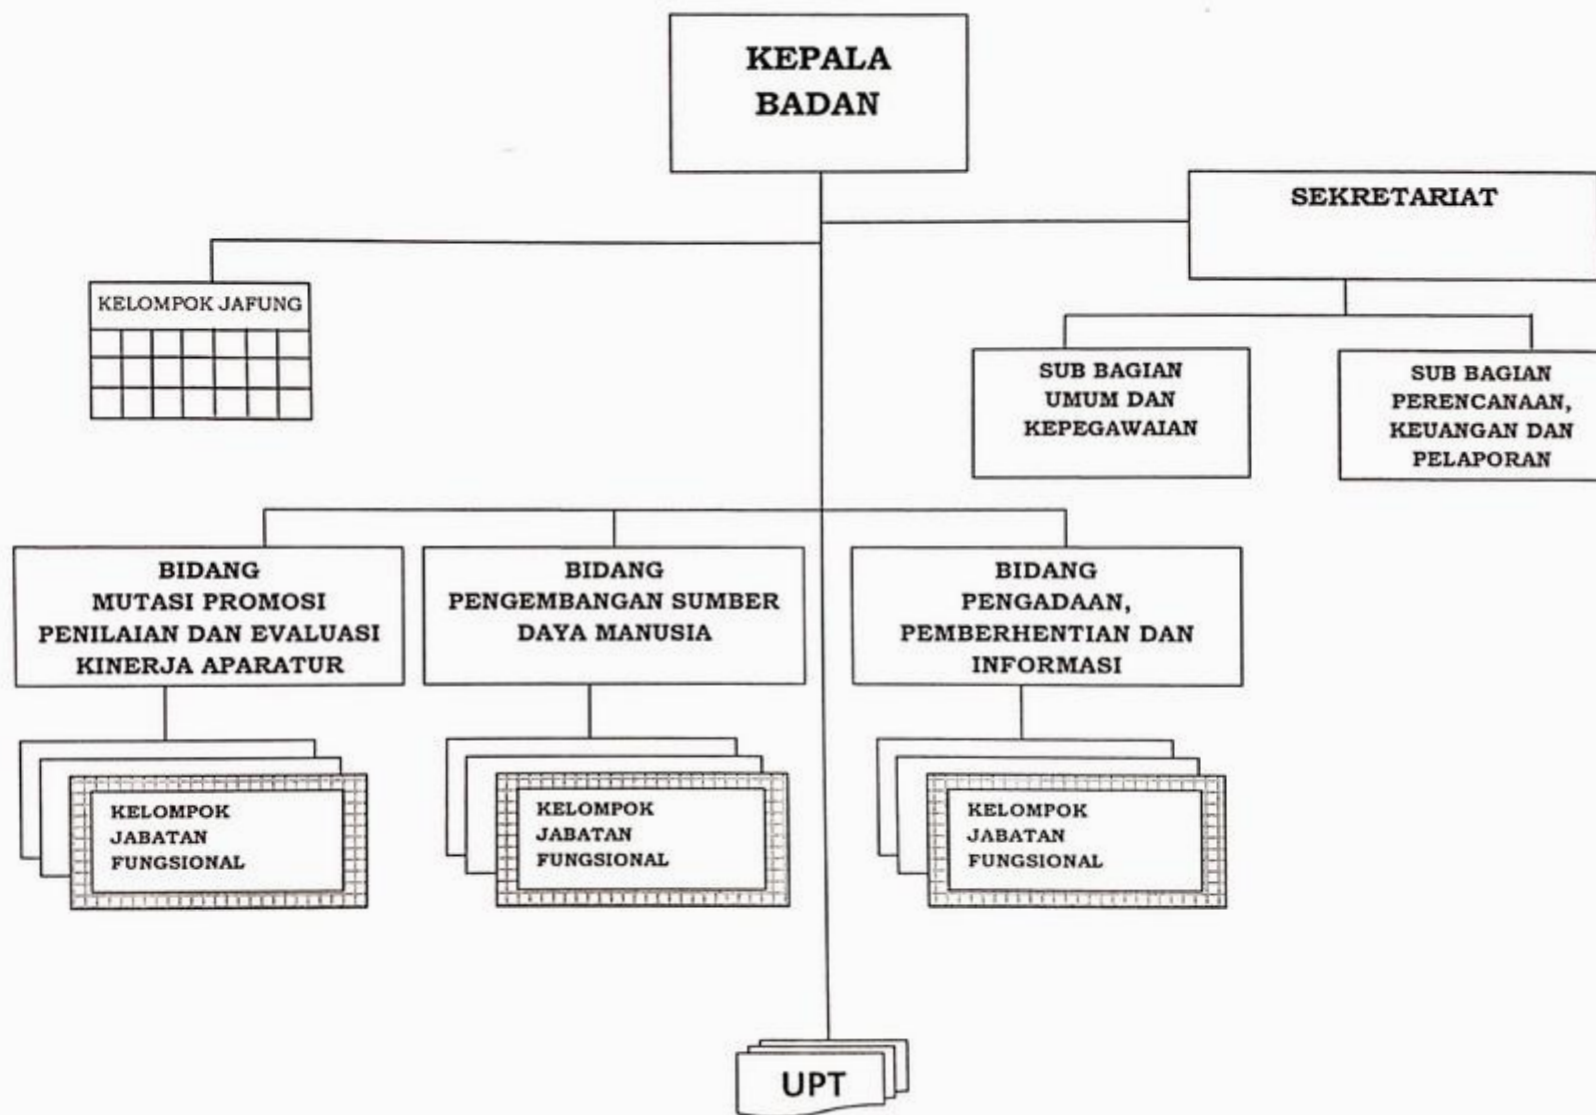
KEPALA BADAN

SEKRETARIAT

KELOMPOK JAFUNG

SUB BAGIAN UMUM DAN KEPEGAWAIAN

SUB BAGIAN PERENCANAAN, KEUANGAN DAN PELAPORAN

BIDANG MUTASI PROMOSI PENILAIAN DAN EVALUASI KINERJA APARATUR

BIDANG PENGEMBANGAN SUMBER DAYA MANUSIA

BIDANG PENGADAAN, PEMBERHENTIAN DAN INFORMASI

KELOMPOK JABATAN FUNGSIONAL

KELOMPOK JABATAN FUNGSIONAL

KELOMPOK JABATAN FUNGSIONAL

UPT